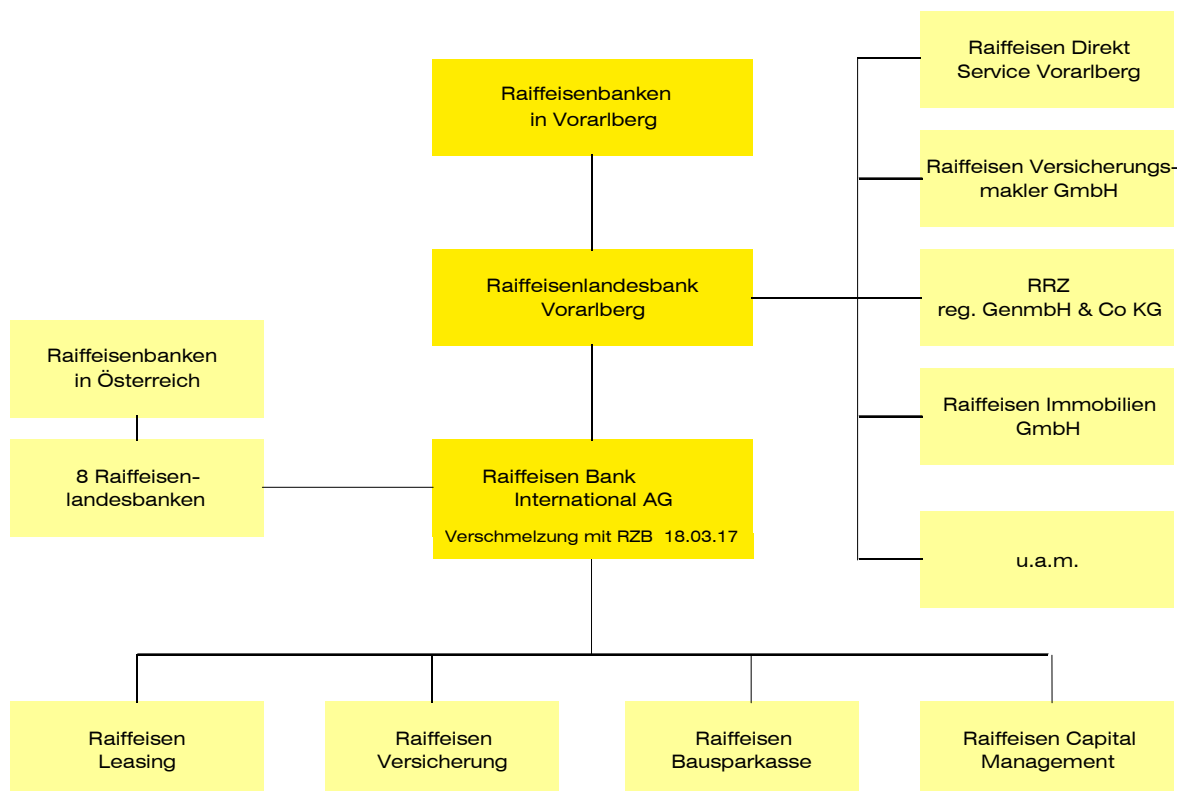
Raiffeisenbanken in Vorarlberg

Raiffeisen Direkt Service Vorarlberg

Raiffeisen Versicherungsmakler GmbH

Raiffeisenlandesbank Vorarlberg

RRZ reg. GenmbH & Co KG

Raiffeisenbanken in Österreich

Raiffeisen Immobilien GmbH

8 Raiffeisenlandesbanken

Raiffeisen Bank International AG

Verschmelzung mit RZB 18.03.17

u.a.m.

Raiffeisen Leasing

Raiffeisen Versicherung

Raiffeisen Bausparkasse

Raiffeisen Capital Management